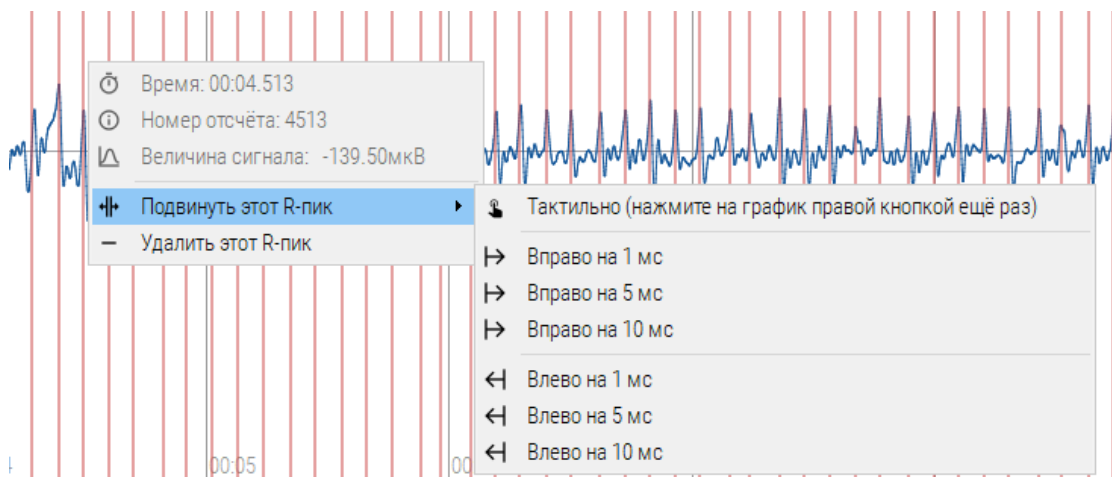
Время: 00:04.513
Номер отсчёта: 4513
Величина сигнала: -139.50мкВ
Подвинуть этот R-пик
Удалить этот R-пик

Тактильно (нажмите на график правой кнопкой ещё раз)
Вправо на 1 мс
Вправо на 5 мс
Вправо на 10 мс
Влево на 1 мс
Влево на 5 мс
Влево на 10 мс

00:05
00